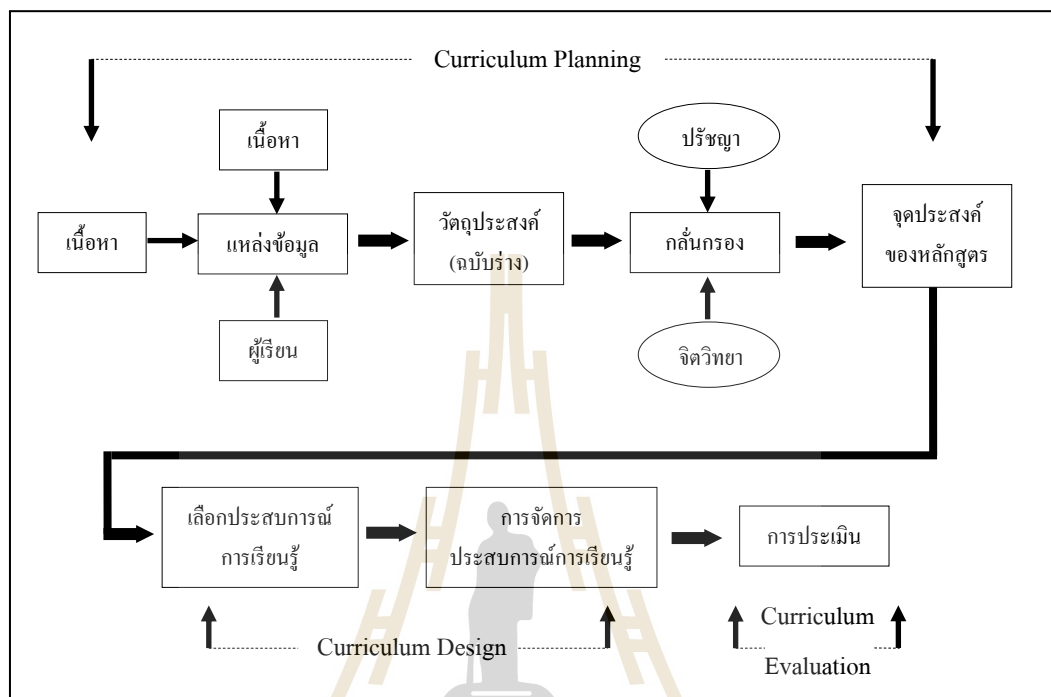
Curriculum Planning

เนื้อหา

เนื้อหา

แหล่งข้อมูล

ผู้เรียน

วัตถุประสงค์ (ฉบับร่าง)

ปรัชญา

กลั่นกรอง

จิตวิทยา

จุดประสงค์ของหลักสูตร

เลือกประสบการณ์การเรียนรู้

การจัดการประสบการณ์การเรียนรู้

การประเมิน

Curriculum Design

Curriculum Evaluation